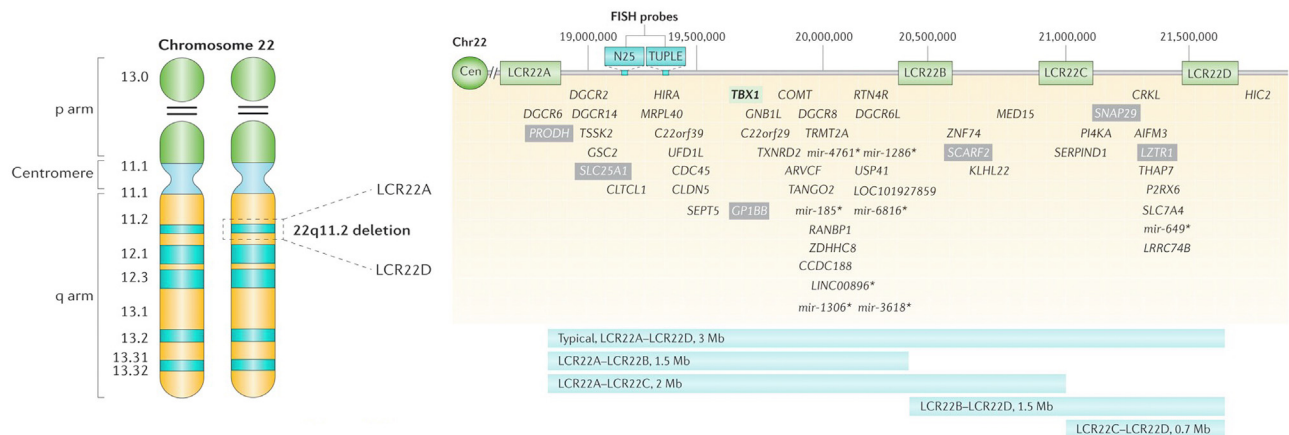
Chromosome 22

p arm
13.0

Centromere
11.1
11.1

q arm
11.2
12.1
12.3
13.1
13.2
13.31
13.32

LCR22A
22q11.2 deletion
LCR22D

FISH probes
Chr22
19,000,000
19,500,000
20,000,000
20,500,000
21,000,000
21,500,000
N25
TUPLE
Cen
LCR22A
LCR22B
LCR22C
LCR22D

DGCR6
PRODH
DGCR2
DGCR14
TSSK2
GSC2
SLC25A1
CLTCL1
HIRA
MRPL40
C22orf39
UFD1L
CDC45
CLDN5
SEPT5
GP1BB
TBX1
GNB1L
C22orf29
TXNRD2
COMT
DGCR8
TRMT2A
mir-4761*
ARVCF
TANGO2
mir-185*
RANBP1
ZDHHC8
CCDC188
LINC00896*
mir-1306*
RTN4R
DGCR6L
mir-1286*
USP41
LOC101927859
mir-6816*
mir-3618*
ZNF74
SCARF2
KLHL22
MED15
SNAP29
PI4KA
SERPIND1
CRKL
AIFM3
LZTR1
THAP7
P2RX6
SLC7A4
mir-649*
LRRC74B
HIC2

Typical, LCR22A–LCR22D, 3 Mb
LCR22A–LCR22B, 1.5 Mb
LCR22A–LCR22C, 2 Mb
LCR22B–LCR22D, 1.5 Mb
LCR22C–LCR22D, 0.7 Mb